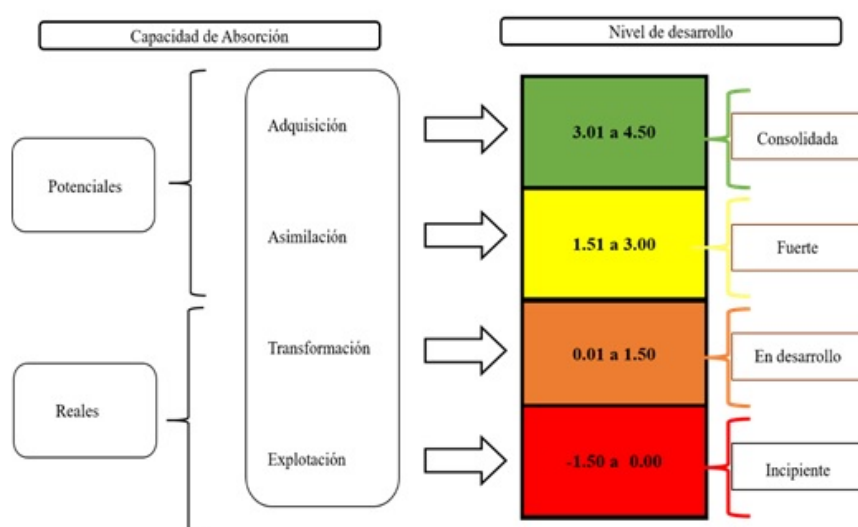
Capacidad de Absorción

Nivel de desarrollo

Potenciales

Reales

Adquisición

Asimilación

Transformación

Explotación

| |
|---|
| 3.01 a 4.50 |
| 1.51 a 3.00 |
| 0.01 a 1.50 |
| -1.50 a 0.00 |

Consolidada

Fuerte

En desarrollo

Incipiente